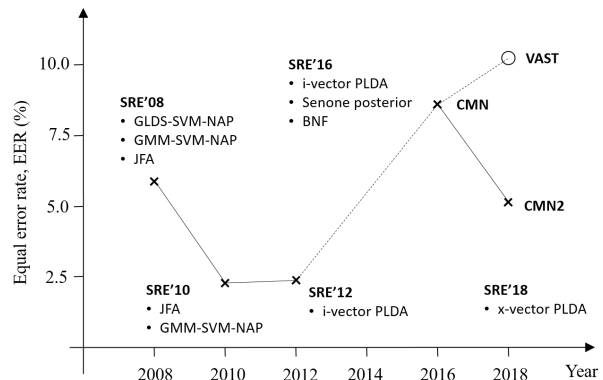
Equal error rate, EER (%)

10.0
7.5
5.0
2.5

SRE'08
• GLDS-SVM-NAP
• GMM-SVM-NAP
• JFA

SRE'10
• JFA
• GMM-SVM-NAP

SRE'12
• i-vector PLDA

SRE'16
• i-vector PLDA
• Senone posterior
• BNF

CMN

VAST

CMN2

SRE'18
• x-vector PLDA

2008 2010 2012 2014 2016 2018 Year